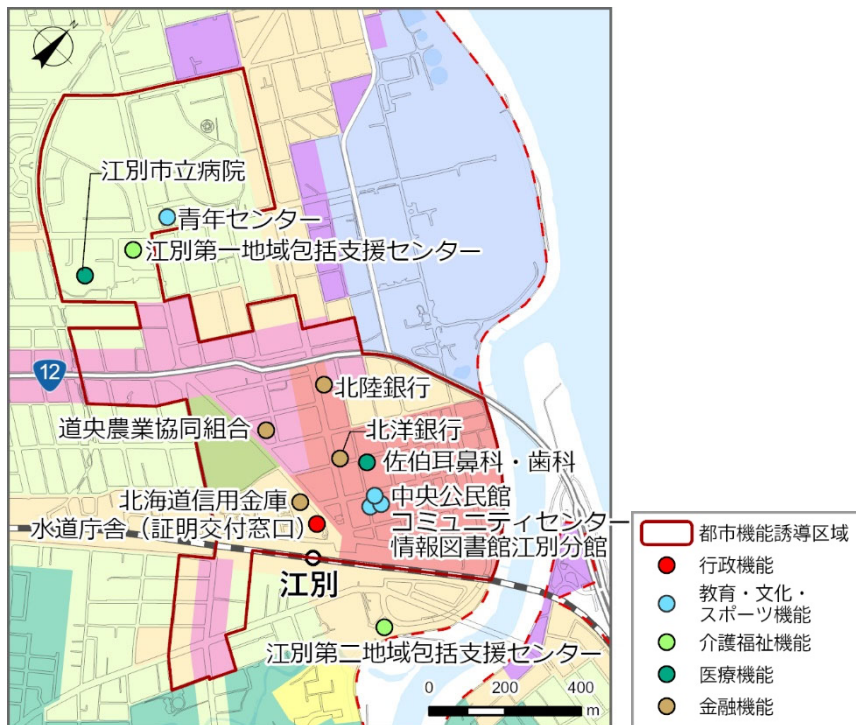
江別市立病院
青年センター
江別第一地域包括支援センター
12
北陸銀行
道央農業協同組合
北洋銀行
佐伯耳鼻科・歯科
北海道信用金庫
中央公民館
水道庁舎（証明交付窓口）
コミュニティセンター
情報図書館江別分館
江別
江別第二地域包括支援センター
0
200
400
m

都市機能誘導区域
行政機能
教育・文化・スポーツ機能
介護福祉機能
医療機能
金融機能